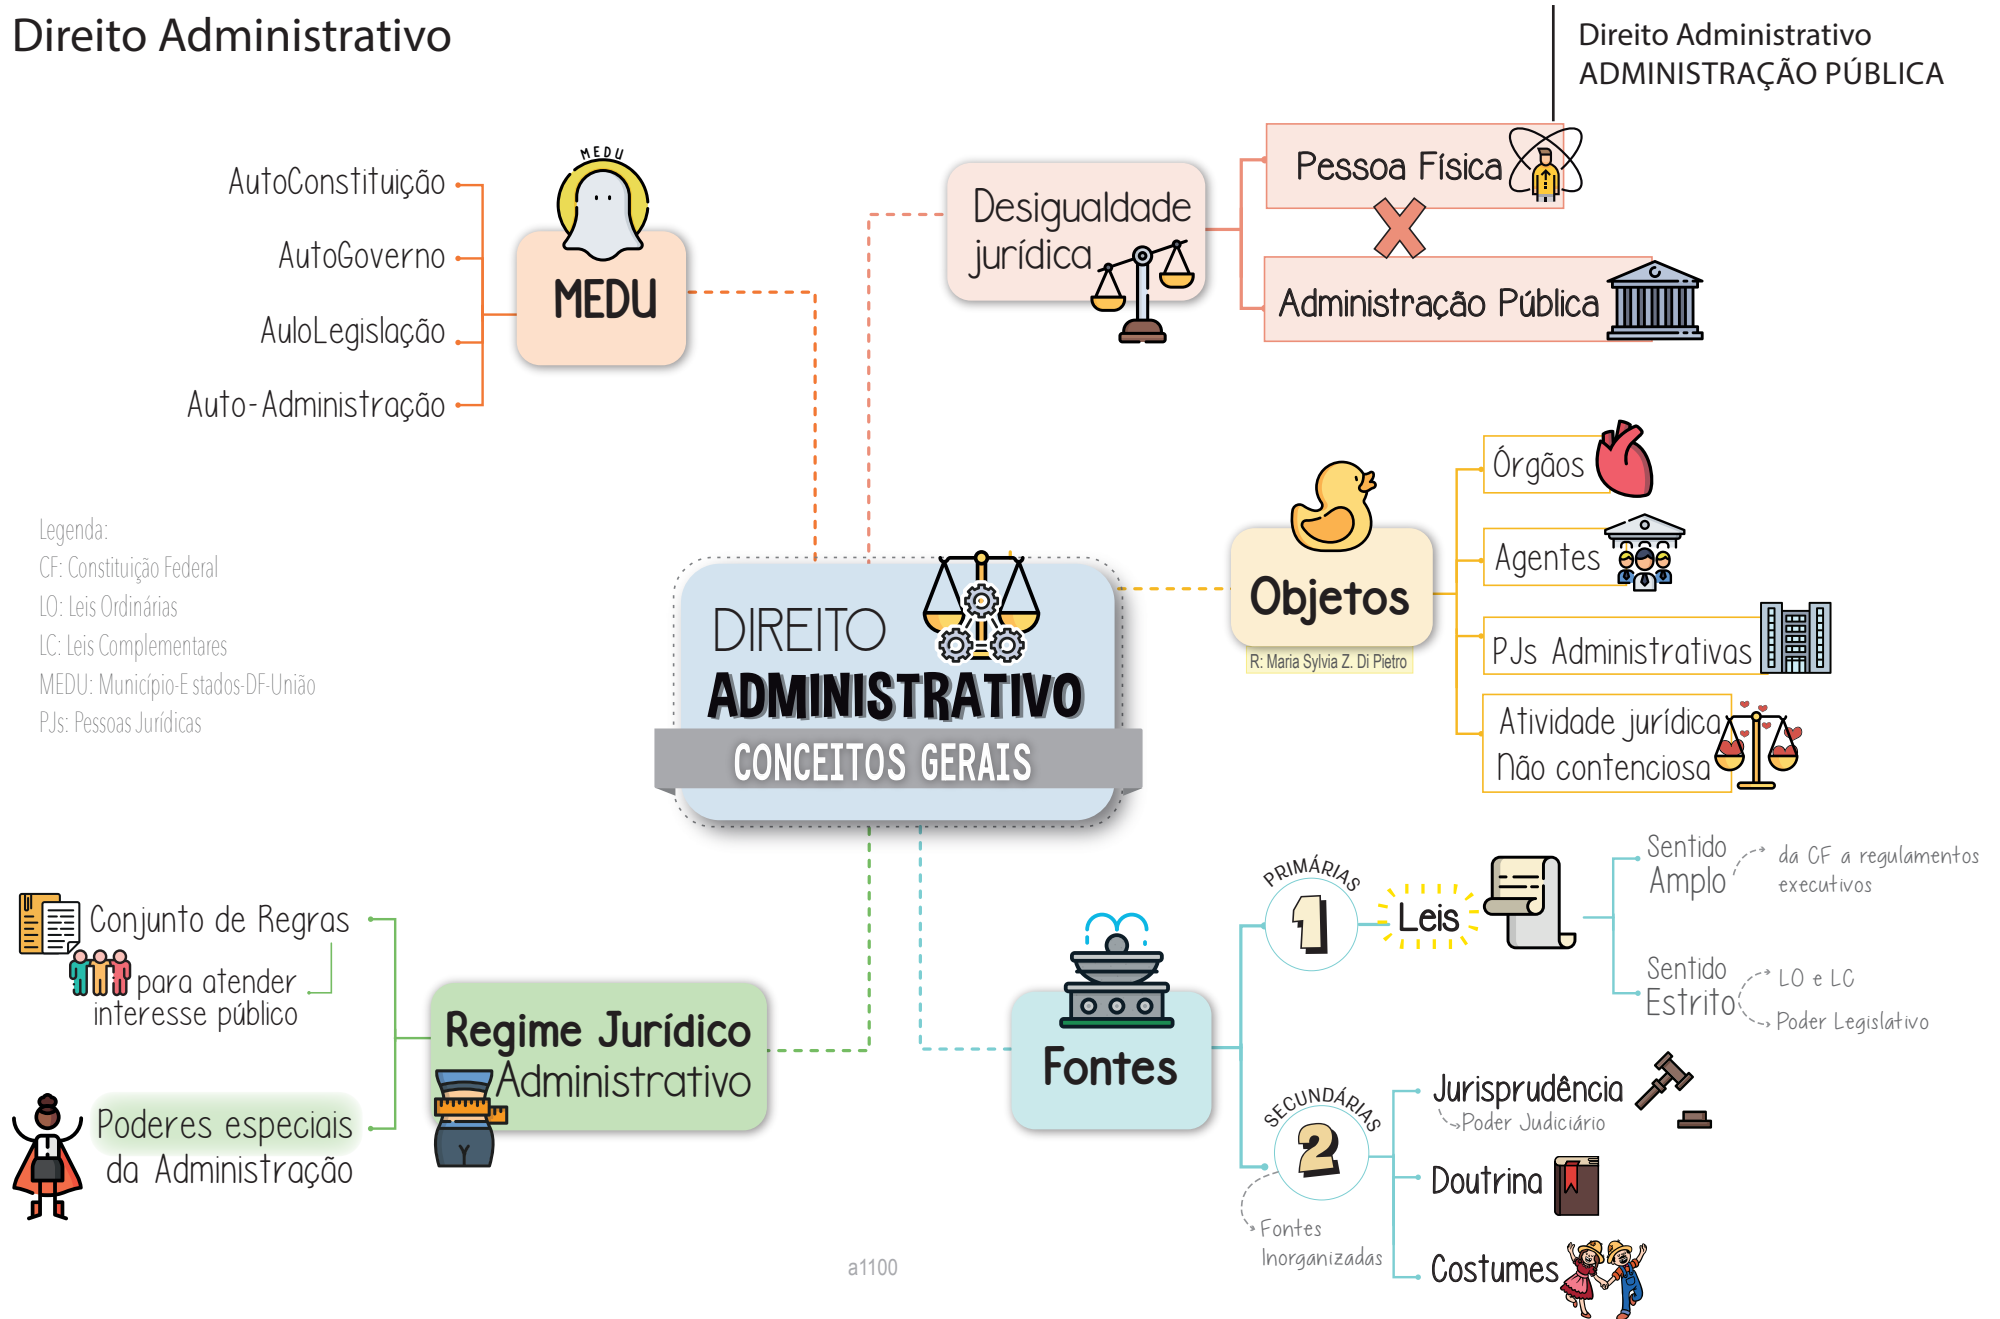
Direito Administrativo

Direito Administrativo
ADMINISTRAÇÃO PÚBLICA

MEDU
MEDU
AutoConstituição
AutoGoverno
AuloLegislação
Auto-Administração

Desigualdade jurídica
Pessoa Física
Administração Pública

Legenda:
CF: Constituição Federal
LO: Leis Ordinárias
LC: Leis Complementares
MEDU: Município-Estados-DF-União
PJs: Pessoas Jurídicas

DIREITO
ADMINISTRATIVO
CONCEITOS GERAIS

Objetos
R: Maria Sylvia Z. Di Pietro
Órgãos
Agentes
PJs Administrativas
Atividade jurídica Não contenciosa

Conjunto de Regras
para atender interesse público
Poderes especiais da Administração
Regime Jurídico Administrativo

Fontes
PRIMÁRIAS
1
Leis
Sentido Amplo
da CF a regulamentos executivos
Sentido Estrito
LO e LC
Poder Legislativo
SECUNDÁRIAS
2
Jurisprudência
Poder Judiciário
Doutrina
Costumes
Fontes Inorganizadas

a1100